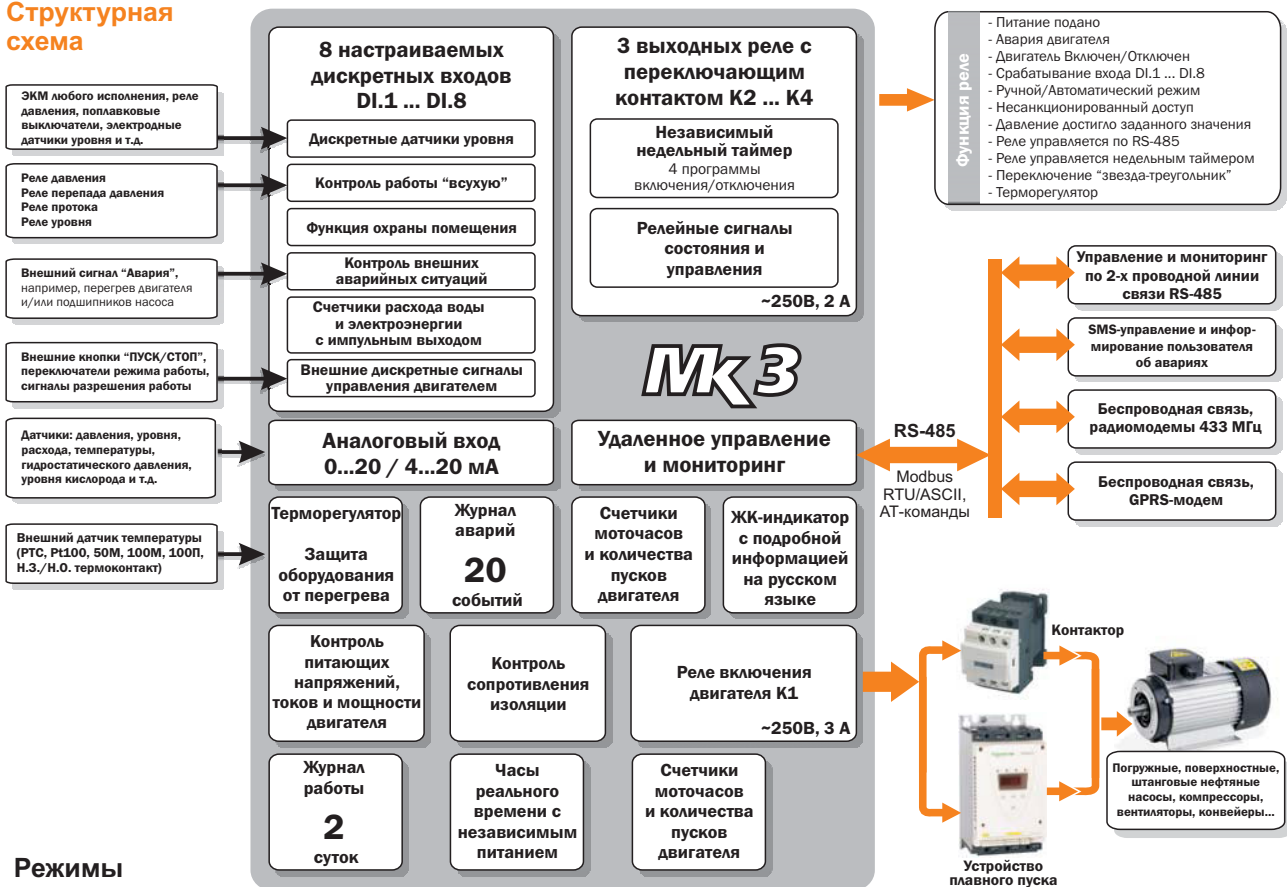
Структурная схема

ЭКМ любого исполнения, реле давления, поплавковые выключатели, электродные датчики уровня и т.д.

Реле давления
Реле перепада давления
Реле протока
Реле уровня

Внешний сигнал "Авария", например, перегрев двигателя и/или подшипников насоса

Внешние кнопки "ПУСК/СТОП", переключатели режима работы, сигналы разрешения работы

Датчики: давления, уровня, расхода, температуры, гидростатического давления, уровня кислорода и т.д.

Внешний датчик температуры (PTC, Pt100, 50М, 100М, 100П, Н.З./Н.О. термоконтакт)

8 настраиваемых дискретных входов DI.1 ... DI.8

Дискретные датчики уровня

Контроль работы "всухую"

Функция охраны помещения

Контроль внешних аварийных ситуаций

Счетчики расхода воды и электроэнергии с импульсным выходом

Внешние дискретные сигналы управления двигателем

3 выходных реле с переключающим контактом К2 ... К4

Независимый недельный таймер
4 программы включения/отключения

Релейные сигналы состояния и управления

~250В, 2 А

Функция реле
- Питание подано
- Авария двигателя
- Двигатель Включен/Отключен
- Срабатывание входа DI.1 ... DI.8
- Ручной/Автоматический режим
- Несанкционированный доступ
- Давление достигло заданного значения
- Реле управляется по RS-485
- Реле управляется недельным таймером
- Переключение "звезда-треугольник"
- Терморегулятор

Mk 3

Аналоговый вход 0...20 / 4...20 мА

Удаленное управление и мониторинг

RS-485

Modbus RTU/ASCII, AT-команды

Управление и мониторинг по 2-х проводной линии связи RS-485

SMS-управление и информирование пользователя об авариях

Беспроводная связь, радиомодемы 433 МГц

Беспроводная связь, GPRS-модем

Терморегулятор

Защита оборудования от перегрева

Журнал аварий
20
событий

Счетчики моточасов и количества пусков двигателя

ЖК-индикатор с подробной информацией на русском языке

Контроль питающих напряжений, токов и мощности двигателя

Контроль сопротивления изоляции

Реле включения двигателя К1

~250В, 3 А

Контактор

Погружные, поверхностные, штанговые нефтяные насосы, компрессоры, вентиляторы, конвейеры...

Журнал работы
2
суток

Часы реального времени с независимым питанием

Счетчики моточасов и количества пусков двигателя

Устройство плавного пуска

Режимы